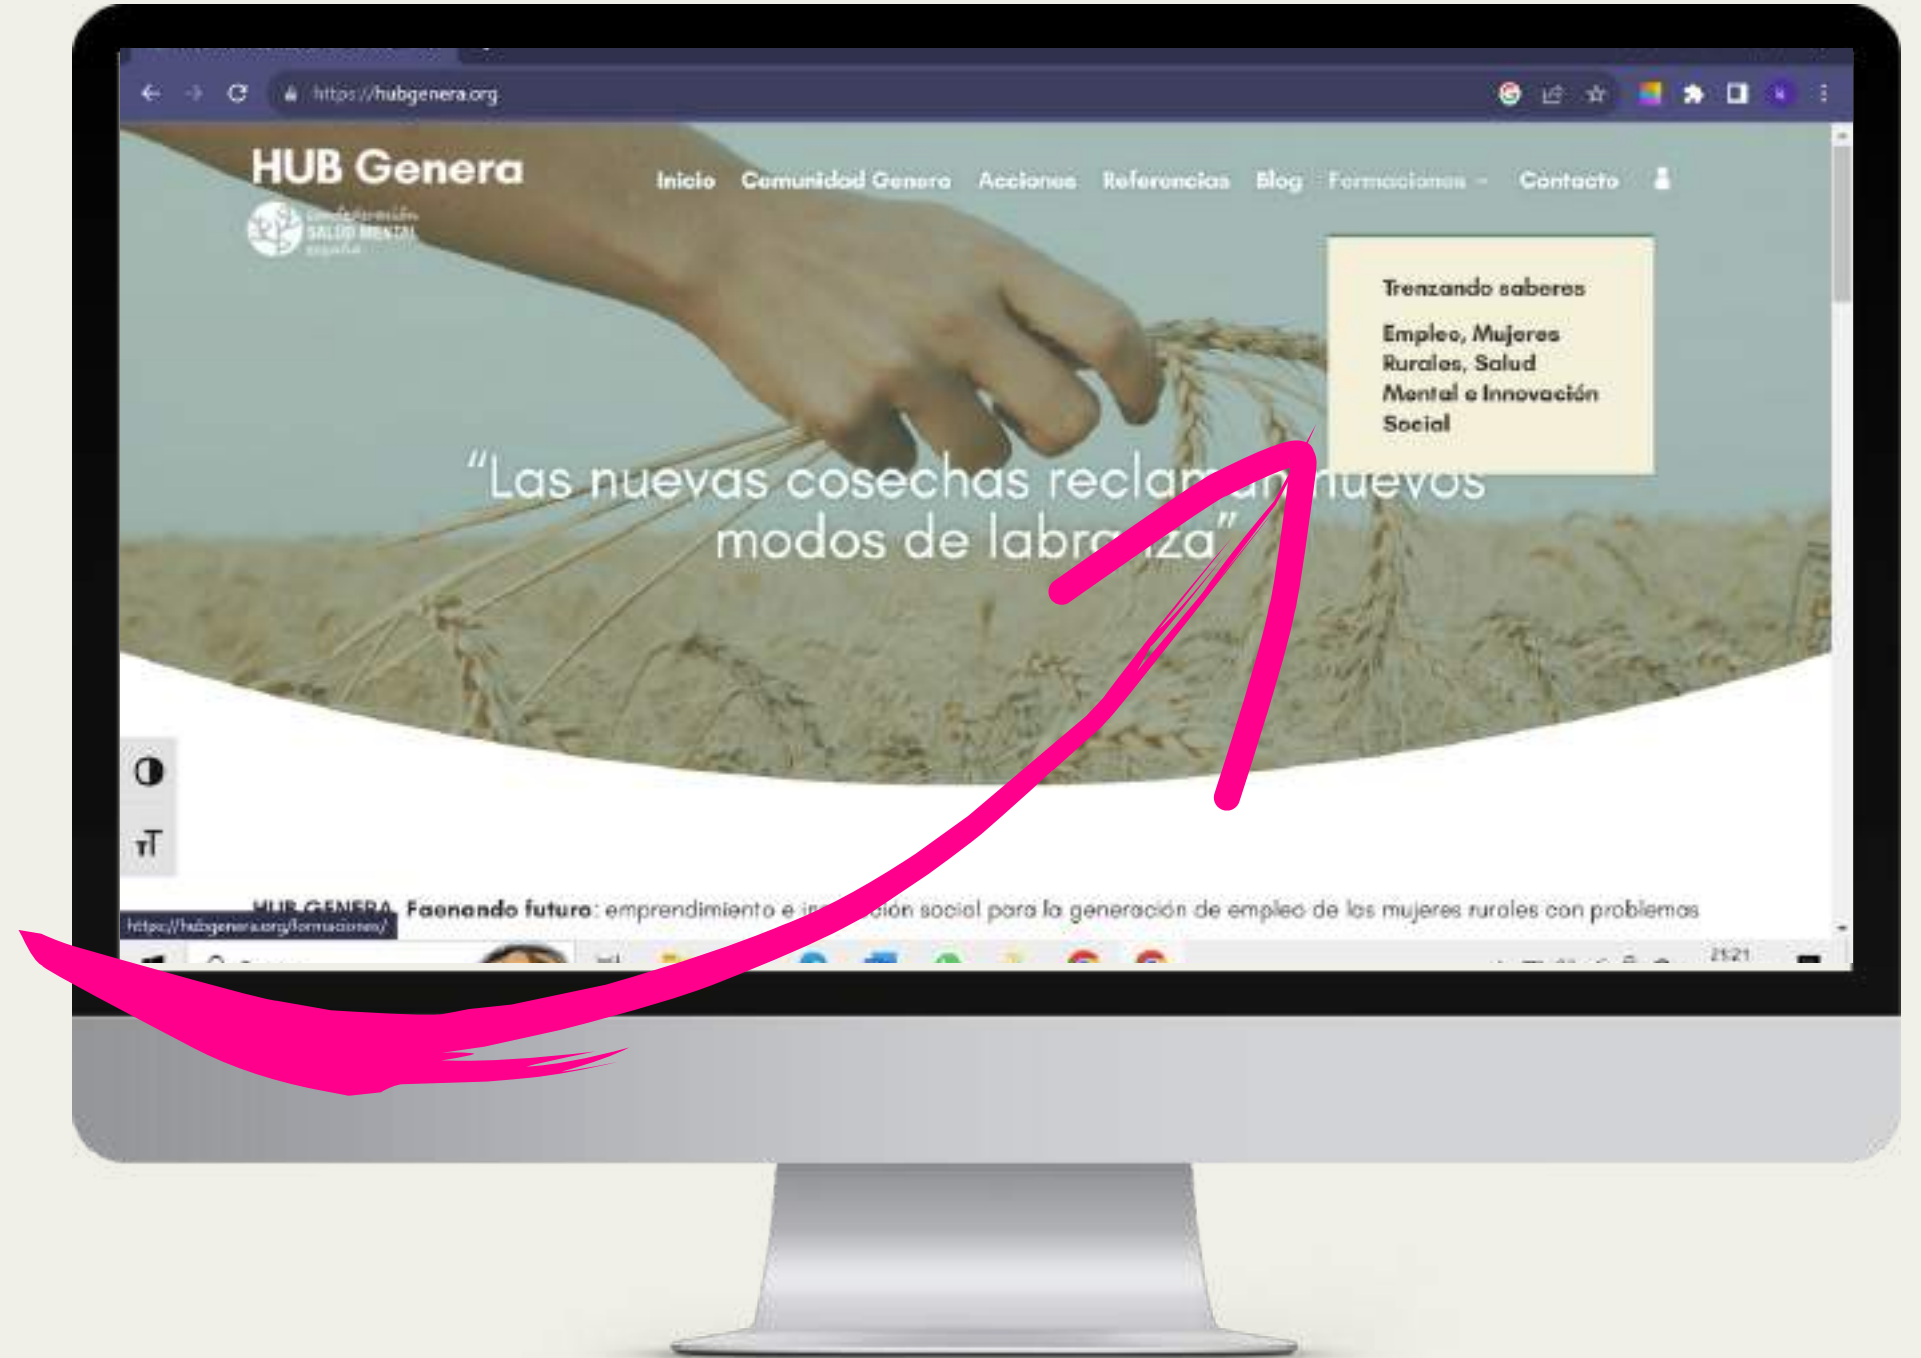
https://hubgenera.org

HUB Genera

Confederación SALUD MENTAL España

Inicio Comunidad Genera Acciones Referencias Blog Formaciones Contacto

Trenzando saberes

Empleo, Mujeres Rurales, Salud Mental e Innovación Social

"Las nuevas cosechas reclam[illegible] nuevos modos de labr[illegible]za"

HUB GENERA. Faenando futuro: emprendimiento e in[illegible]ción social para la generación de empleo de las mujeres rurales con problemas

https://hubgenera.org/formaciones/

21:21